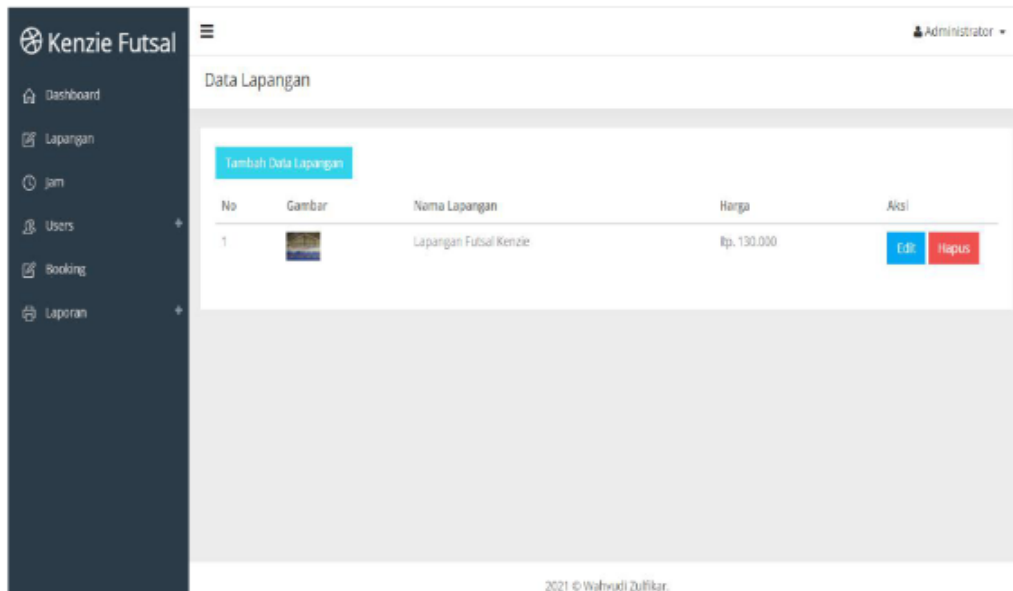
Kenzie Futsal

Dashboard
Lapangan
Jam
Users
Booking
Laporan

Administrator

Data Lapangan

Tambah Data Lapangan

| No | Gambar | Nama Lapangan | Harga | Aksi |
|---|---|---|---|---|
| 1 | | Lapangan Futsal Kenzie | Rp. 130.000 | Edit Hapus |

2021 © Wahyudi Zulfikar.